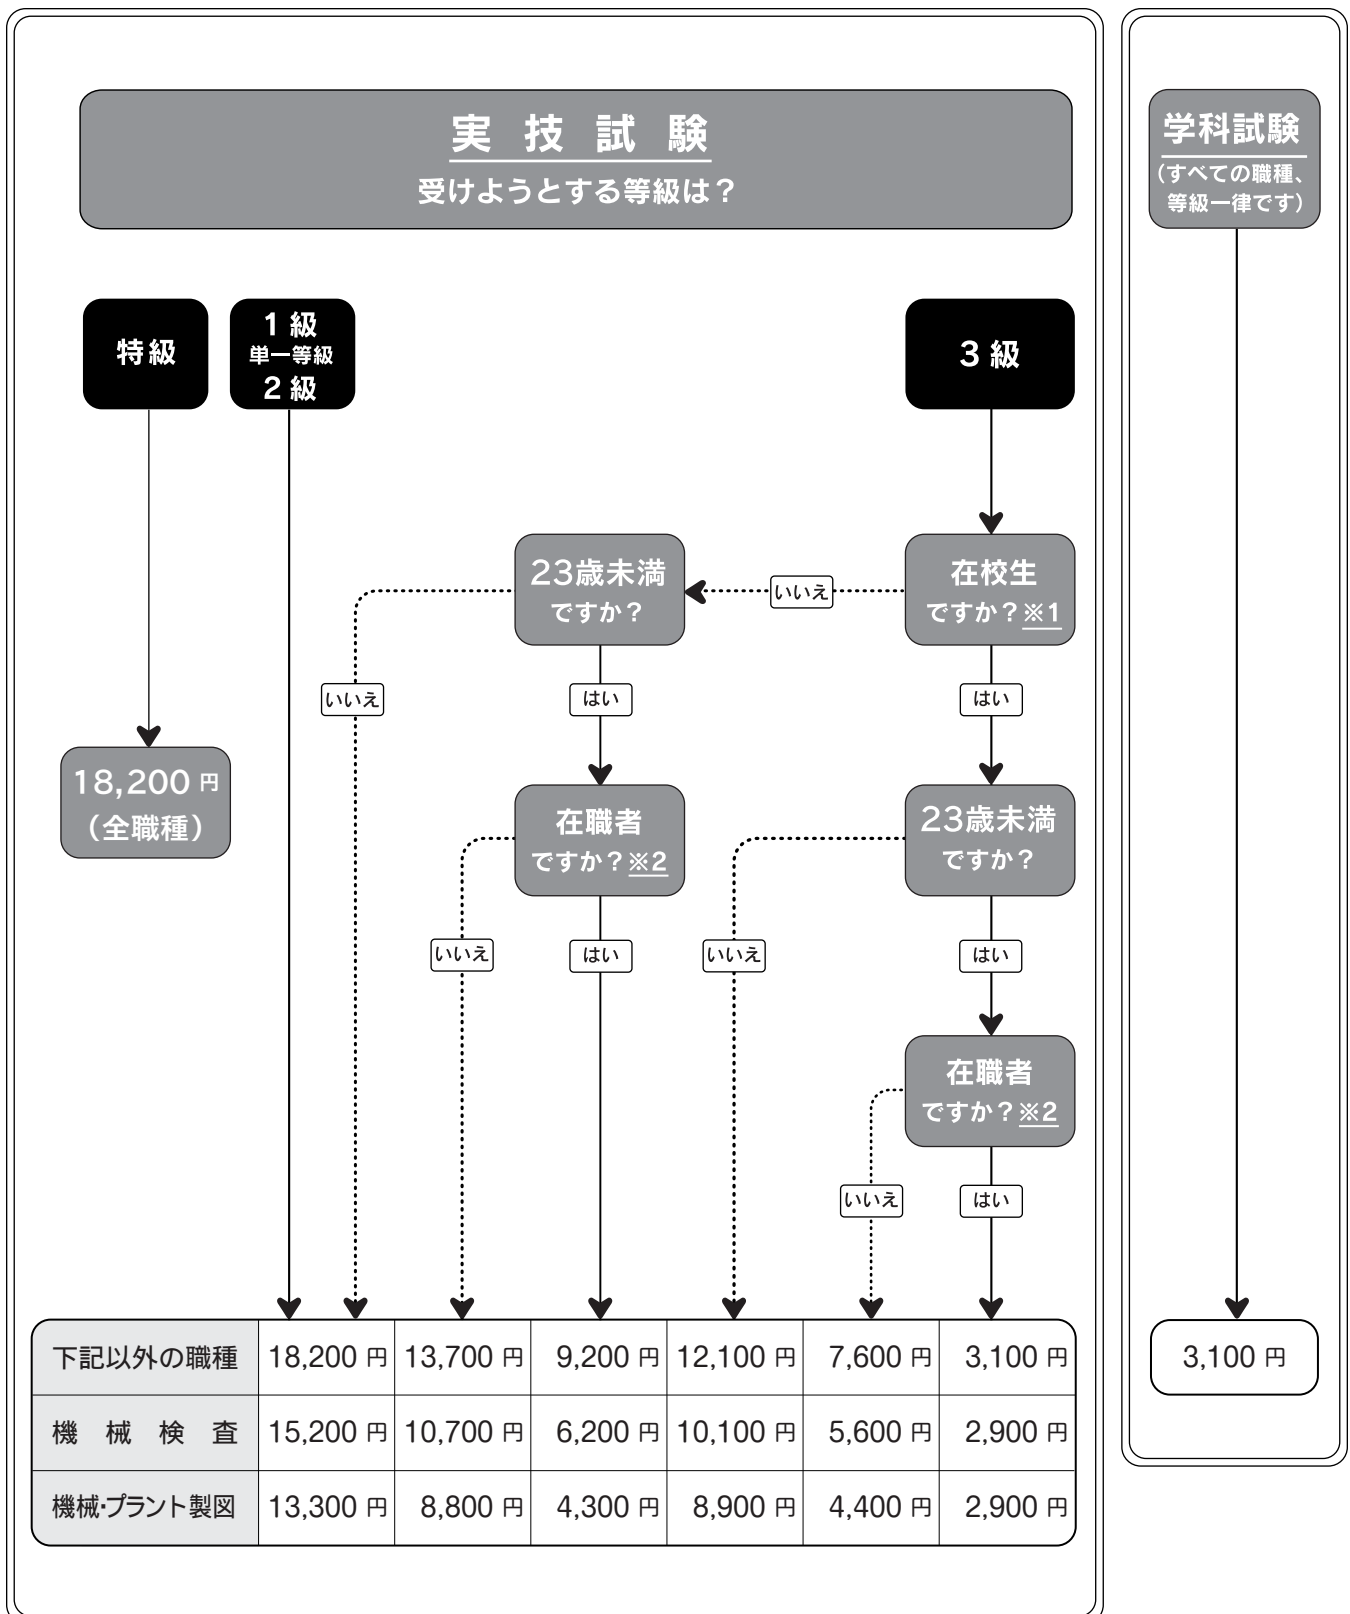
実技試験
受けようとする等級は？

学科試験
（すべての職種、等級一律です）

特級

1級
単一等級
2級

3級

23歳未満ですか？

いいえ

在校生ですか？※1

いいえ

はい

はい

18,200円
（全職種）

在職者ですか？※2

23歳未満ですか？

いいえ

はい

いいえ

はい

在職者ですか？※2

いいえ

はい

| 下記以外の職種 | 18,200円 | 13,700円 | 9,200円 | 12,100円 | 7,600円 | 3,100円 |
|---|---|---|---|---|---|---|
| 機械検査 | 15,200円 | 10,700円 | 6,200円 | 10,100円 | 5,600円 | 2,900円 |
| 機械･プラント製図 | 13,300円 | 8,800円 | 4,300円 | 8,900円 | 4,400円 | 2,900円 |

3,100円